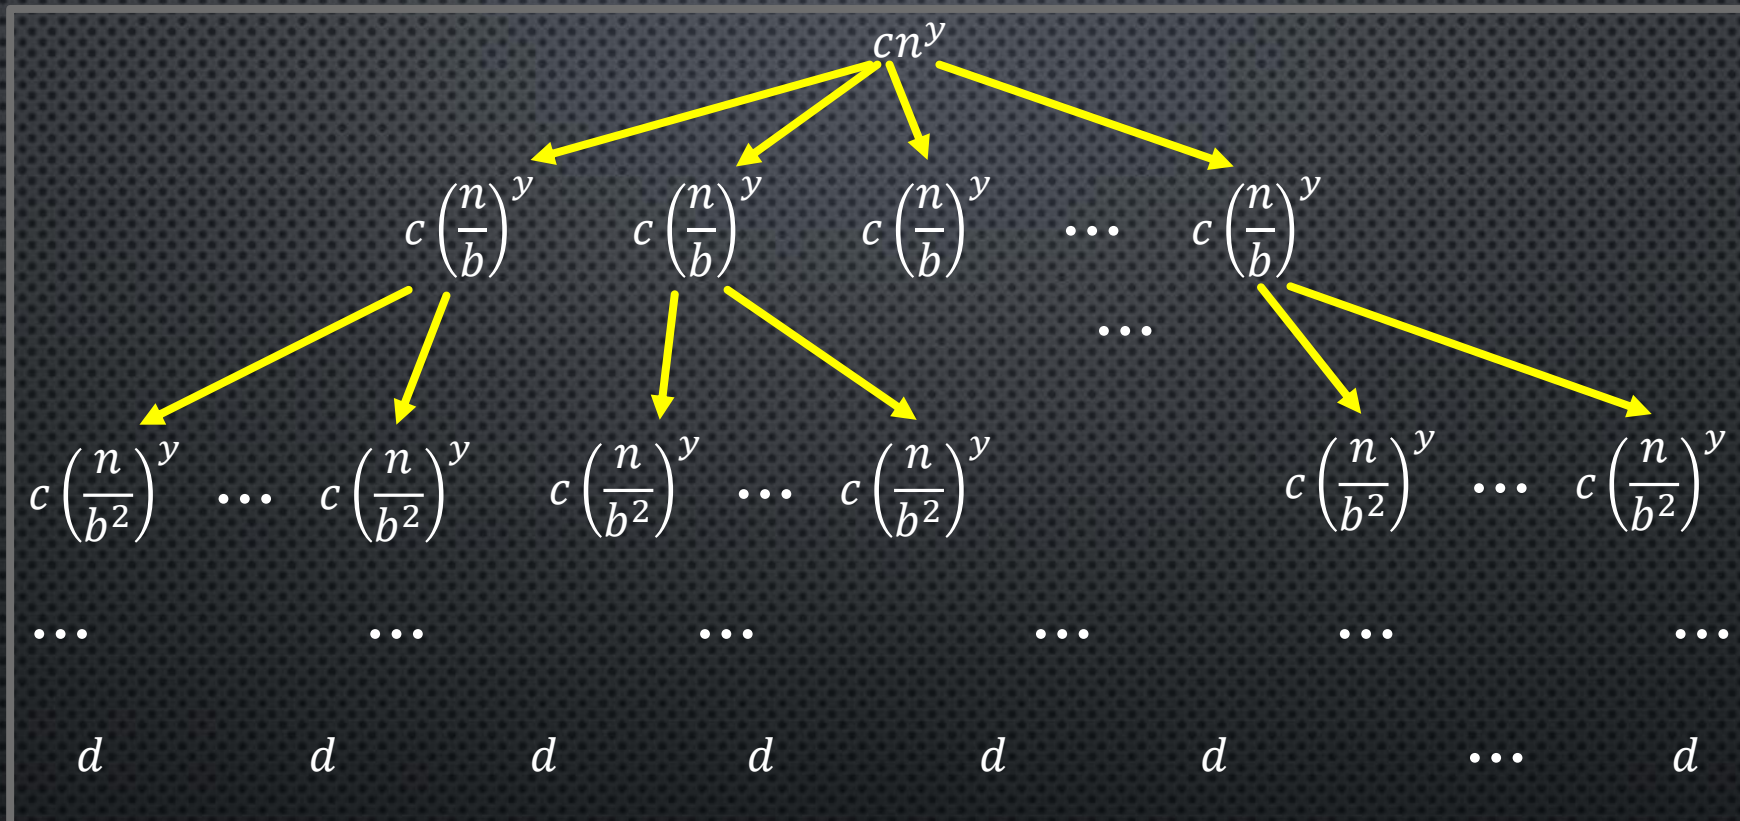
$cn^y$

$c\left(\frac{n}{b}\right)^y$ $c\left(\frac{n}{b}\right)^y$ $c\left(\frac{n}{b}\right)^y$ $\cdots$ $c\left(\frac{n}{b}\right)^y$

$\cdots$

$c\left(\frac{n}{b^2}\right)^y$ $\cdots$ $c\left(\frac{n}{b^2}\right)^y$ $c\left(\frac{n}{b^2}\right)^y$ $\cdots$ $c\left(\frac{n}{b^2}\right)^y$ $c\left(\frac{n}{b^2}\right)^y$ $\cdots$ $c\left(\frac{n}{b^2}\right)^y$

$\cdots$ $\cdots$ $\cdots$ $\cdots$ $\cdots$ $\cdots$

$d$ $d$ $d$ $d$ $d$ $d$ $\cdots$ $d$